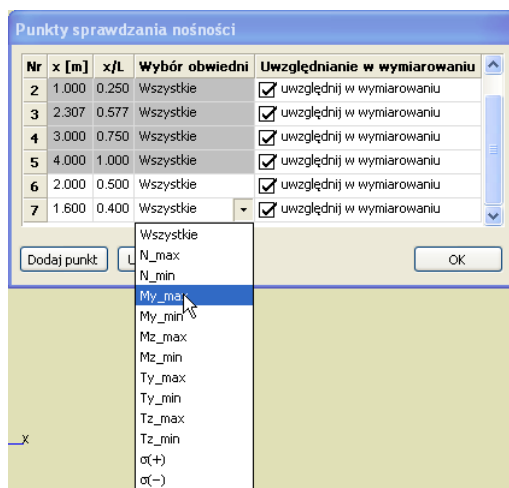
Punkty sprawdzania nośności

| Nr | x [m] | x/L | Wybór obwiedni | Uwzględnianie w wymiarowaniu |
|---|---|---|---|---|
| 2 | 1.000 | 0.250 | Wszystkie | uwzględnij w wymiarowaniu |
| 3 | 2.307 | 0.577 | Wszystkie | uwzględnij w wymiarowaniu |
| 4 | 3.000 | 0.750 | Wszystkie | uwzględnij w wymiarowaniu |
| 5 | 4.000 | 1.000 | Wszystkie | uwzględnij w wymiarowaniu |
| 6 | 2.000 | 0.500 | Wszystkie | uwzględnij w wymiarowaniu |
| 7 | 1.600 | 0.400 | Wszystkie | uwzględnij w wymiarowaniu |

Dodaj punkt
U
OK

Wszystkie
N_max
N_min
My_max
My_min
Mz_max
Mz_min
Ty_max
Ty_min
Tz_max
Tz_min
σ(+)
σ(−)

X